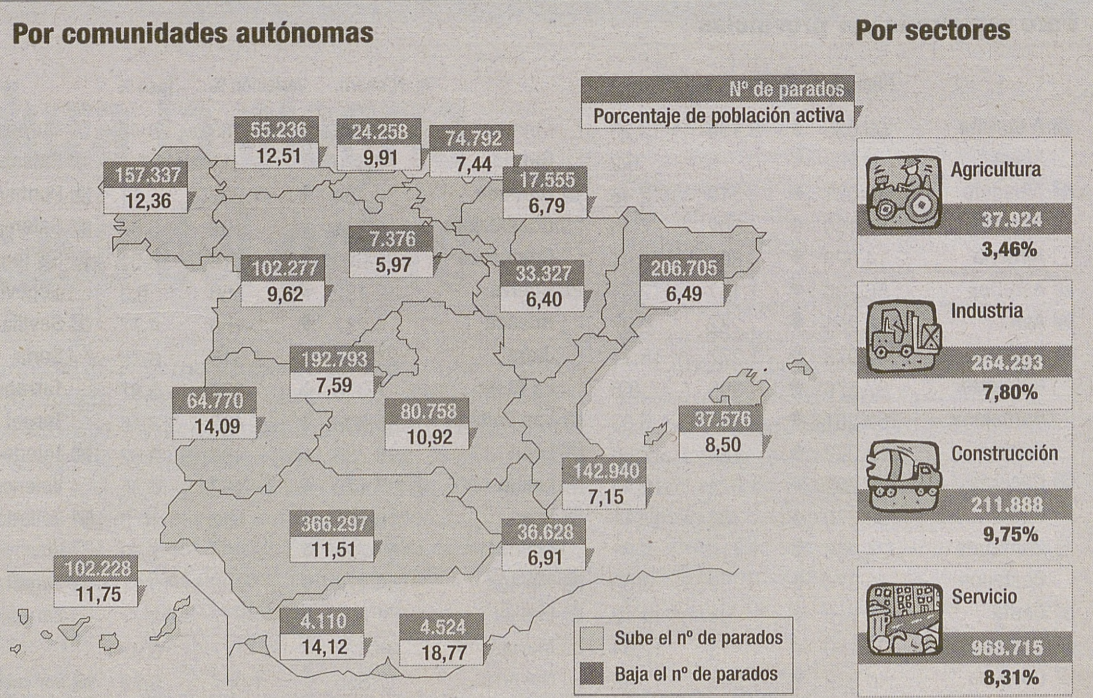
Por comunidades autónomas

Nº de parados
Porcentaje de población activa

55.236
12,51

24.258
9,91

74.792
7,44

157.337
12,36

17.555
6,79

7.376
5,97

102.277
9,62

33.327
6,40

206.705
6,49

192.793
7,59

64.770
14,09

80.758
10,92

37.576
8,50

142.940
7,15

366.297
11,51

36.628
6,91

102.228
11,75

4.110
14,12

4.524
18,77

Sube el nº de parados
Baja el nº de parados

Por sectores

Agricultura
37.924
3,46%

Industria
264.293
7,80%

Construcción
211.888
9,75%

Servicio
968.715
8,31%